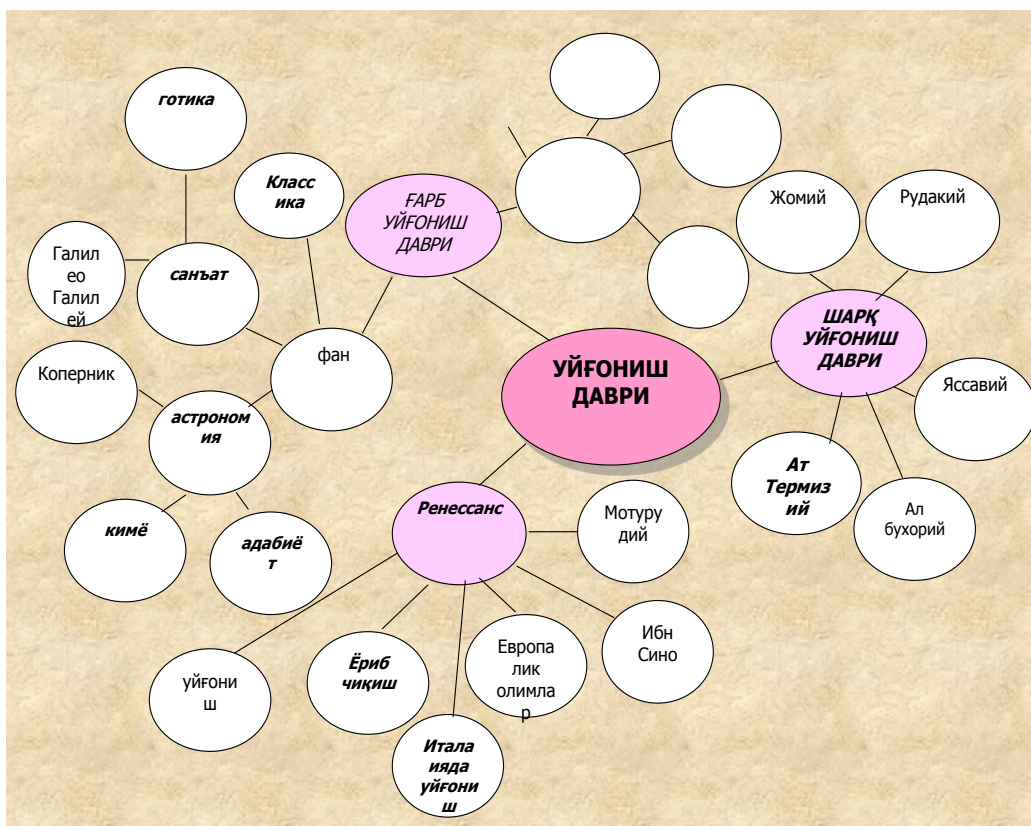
готика

Класс ика

ҒАРБ УЙҒОНИШ ДАВРИ

Жомий

Рудакий

Галилео Галилей

санъат

ШАРҚ УЙҒОНИШ ДАВРИ

фан

Коперник

УЙҒОНИШ ДАВРИ

Яссавий

астрономия

Ат Термизий

Ренессанс

Мотуру дий

Ал бухорий

кимё

адабиёт

Европалик олимлар

Ибн Сино

уйғониш

Ёриб чиқиш

Италаияда уйғониш